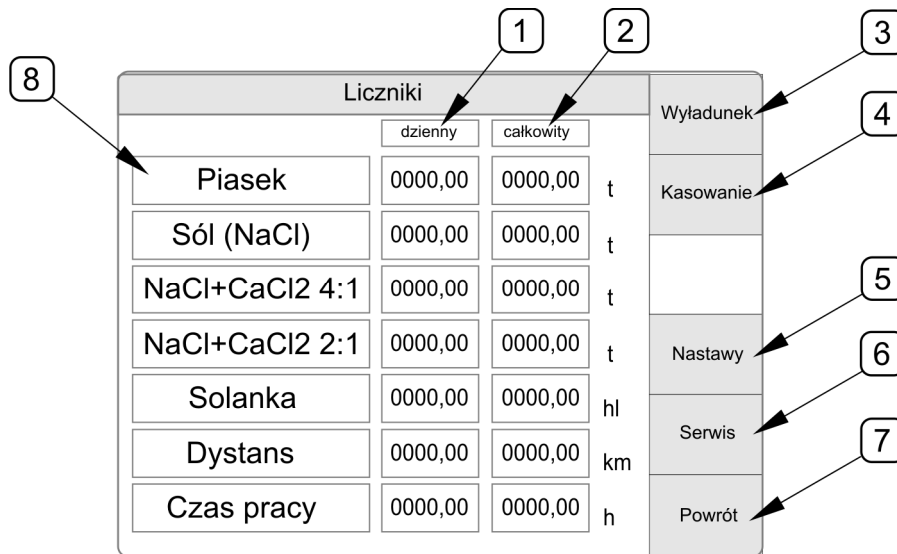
1
2
3
8
Liczniki
Wyładunek
dzienny
całkowity
4

| | dzienny | całkowity | |
|---|---|---|---|
| Piasek | 0000,00 | 0000,00 | t |
| Sól (NaCl) | 0000,00 | 0000,00 | t |
| NaCl+CaCl2 4:1 | 0000,00 | 0000,00 | t |
| NaCl+CaCl2 2:1 | 0000,00 | 0000,00 | t |
| Solanka | 0000,00 | 0000,00 | hl |
| Dystans | 0000,00 | 0000,00 | km |
| Czas pracy | 0000,00 | 0000,00 | h |

Kasowanie
5
Nastawy
6
Serwis
7
Powrót